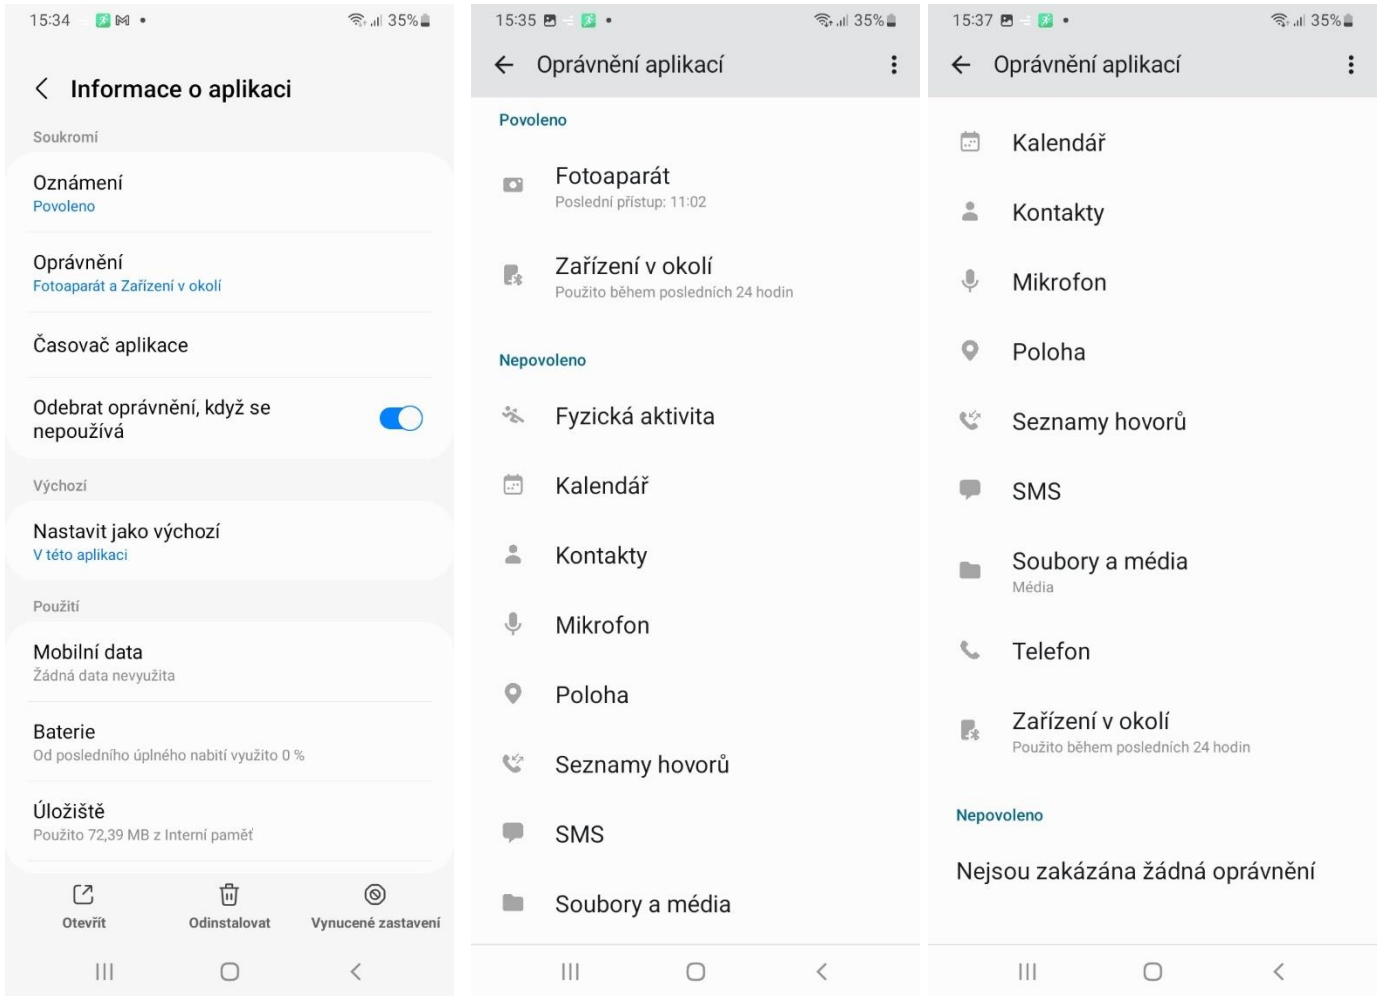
15:34 35%

Informace o aplikaci

Soukromí

Oznámení
Povoleno

Oprávnění
Fotoaparát a Zařízení v okolí

Časovač aplikace

Odebrat oprávnění, když se nepoužívá

Výchozí

Nastavit jako výchozí
V této aplikaci

Použití

Mobilní data
Žádná data nevyužita

Baterie
Od posledního úplného nabití využito 0 %

Úložiště
Použito 72,39 MB z Interní paměť

Otevřít
Odinstalovat
Vynucené zastavení

15:35 35%

Oprávnění aplikací

Povoleno

Fotoaparát
Poslední přístup: 11:02

Zařízení v okolí
Použito během posledních 24 hodin

Nepovoleno

Fyzická aktivita

Kalendář

Kontakty

Mikrofon

Poloha

Seznamy hovorů

SMS

Soubory a média

15:37 35%

Oprávnění aplikací

Kalendář

Kontakty

Mikrofon

Poloha

Seznamy hovorů

SMS

Soubory a média
Média

Telefon

Zařízení v okolí
Použito během posledních 24 hodin

Nepovoleno

Nejsou zakázána žádná oprávnění